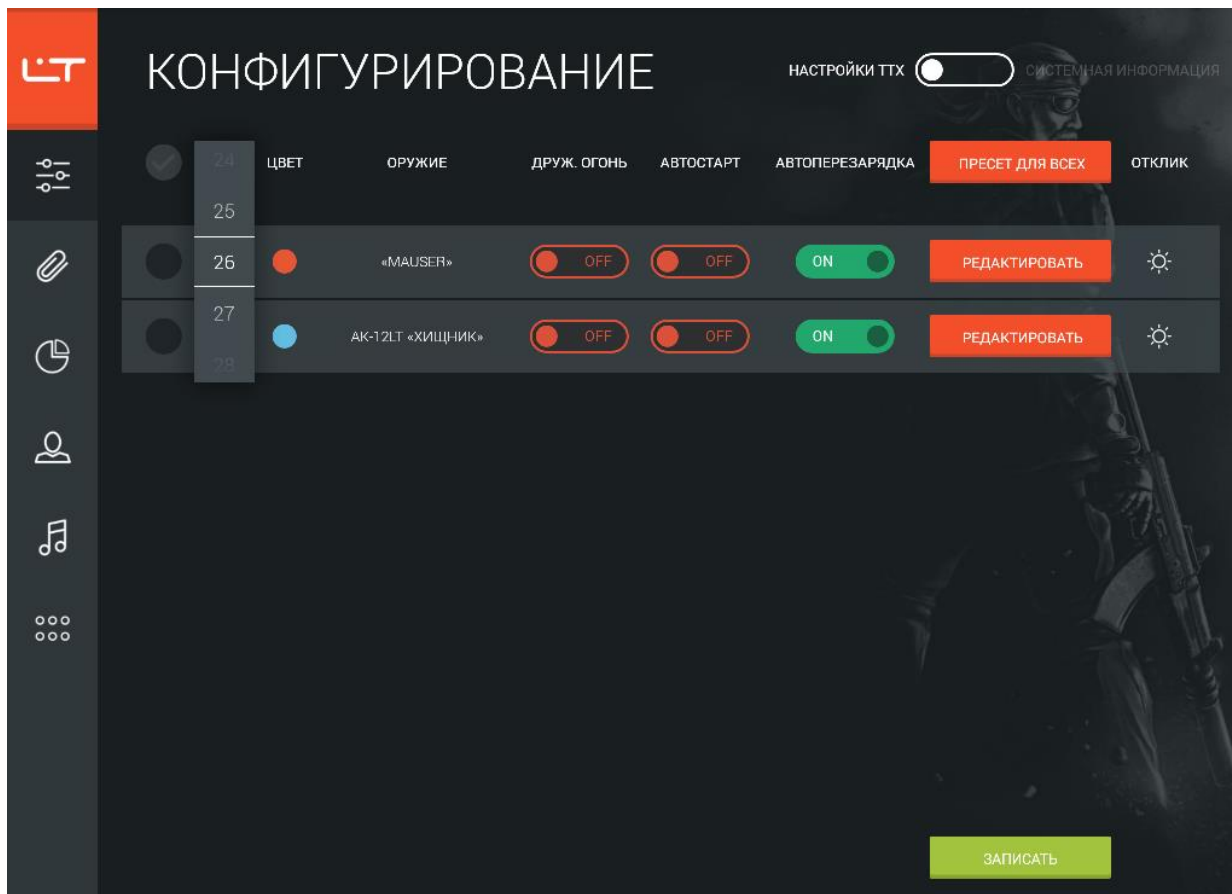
LT

КОНФИГУРИРОВАНИЕ

НАСТРОЙКИ ТТХ

СИСТЕМНАЯ ИНФОРМАЦИЯ

| 24 | ЦВЕТ | ОРУЖИЕ | ДРУЖ. ОГОНЬ | АВТОСТАРТ | АВТОПЕРЕЗАРЯДКА | ПРЕСЕТ ДЛЯ ВСЕХ | ОТКЛИК |
|---|---|---|---|---|---|---|---|
| 25 | | | | | | | |
| 26 | | «MAUSER» | OFF | OFF | ON | РЕДАКТИРОВАТЬ | |
| 27 | | AK-12LT «ХИЩНИК» | OFF | OFF | ON | РЕДАКТИРОВАТЬ | |
| 28 | | | | | | | |

ЗАПИСАТЬ